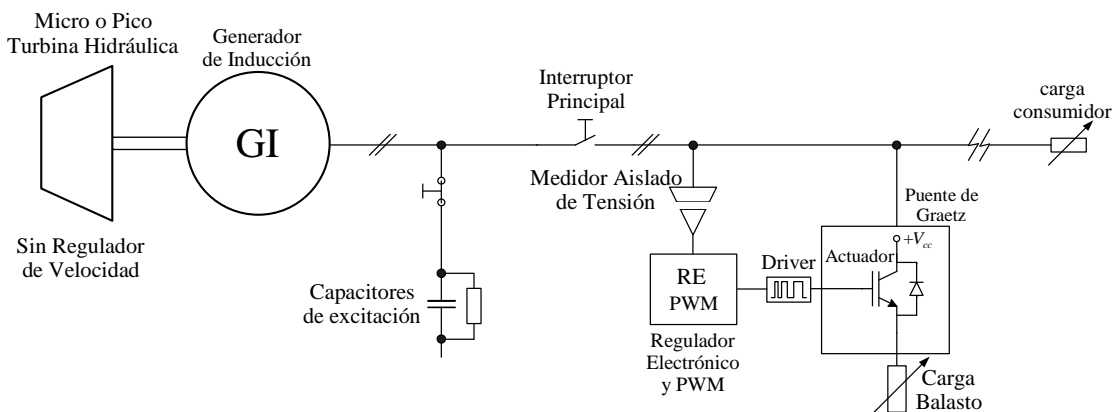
Micro o Pico Turbina Hidráulica

Generador de Inducción

GI

Sin Regulador de Velocidad

Interruptor Principal

carga consumidor

Medidor Aislado de Tensión

Puente de Graetz

$+V_{cc}$

Actuador

RE PWM

Driver

Capacitores de excitación

Regulador Electrónico y PWM

Carga Balasto